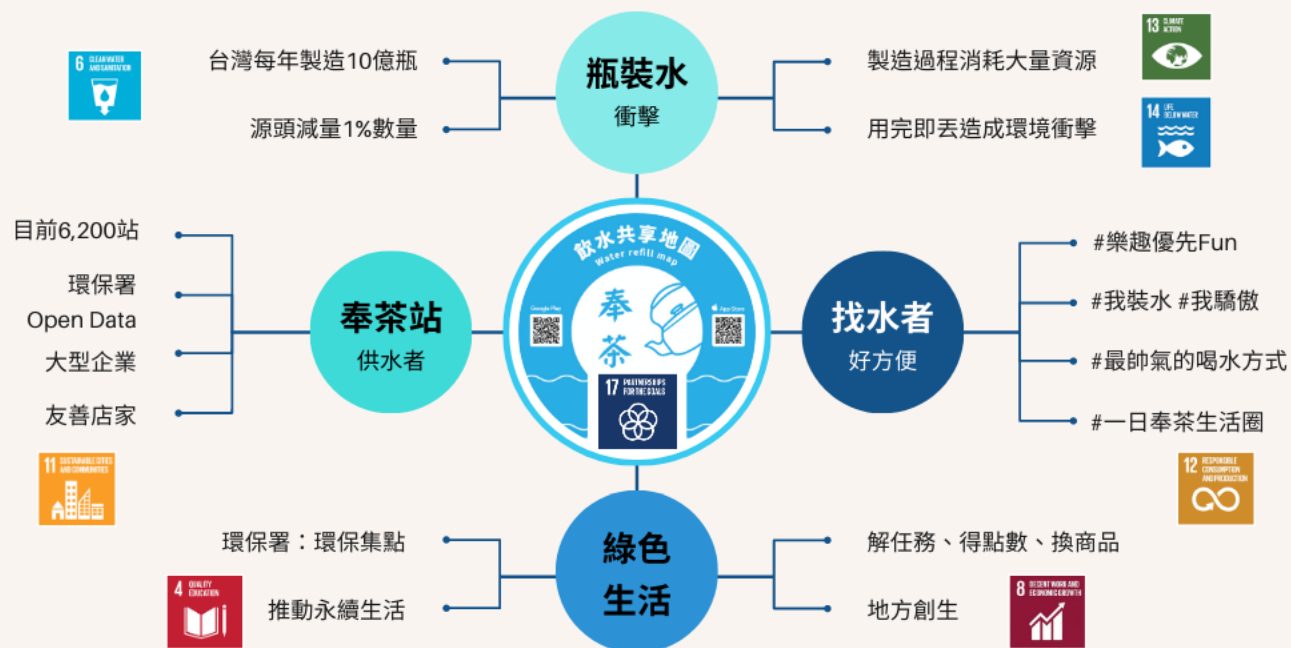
6 CLEAN WATER AND SANITATION

台灣每年製造10億瓶

源頭減量1%數量

瓶裝水
衝擊

製造過程消耗大量資源

用完即丟造成環境衝擊

13 CLIMATE ACTION

14 LIFE BELOW WATER

目前6,200站

環保署
Open Data

大型企業

友善店家

11 SUSTAINABLE CITIES AND COMMUNITIES

奉茶站
供水者

飲水共享地圖
Water refill map

Google Play

奉茶

App Store

17 PARTNERSHIPS FOR THE GOALS

找水者
好方便

#樂趣優先Fun

#我裝水 #我驕傲

#最帥氣的喝水方式

#一日奉茶生活圈

12 RESPONSIBLE CONSUMPTION AND PRODUCTION

環保署：環保集點

推動永續生活

4 QUALITY EDUCATION

綠色
生活

解任務、得點數、換商品

地方創生

8 DECENT WORK AND ECONOMIC GROWTH